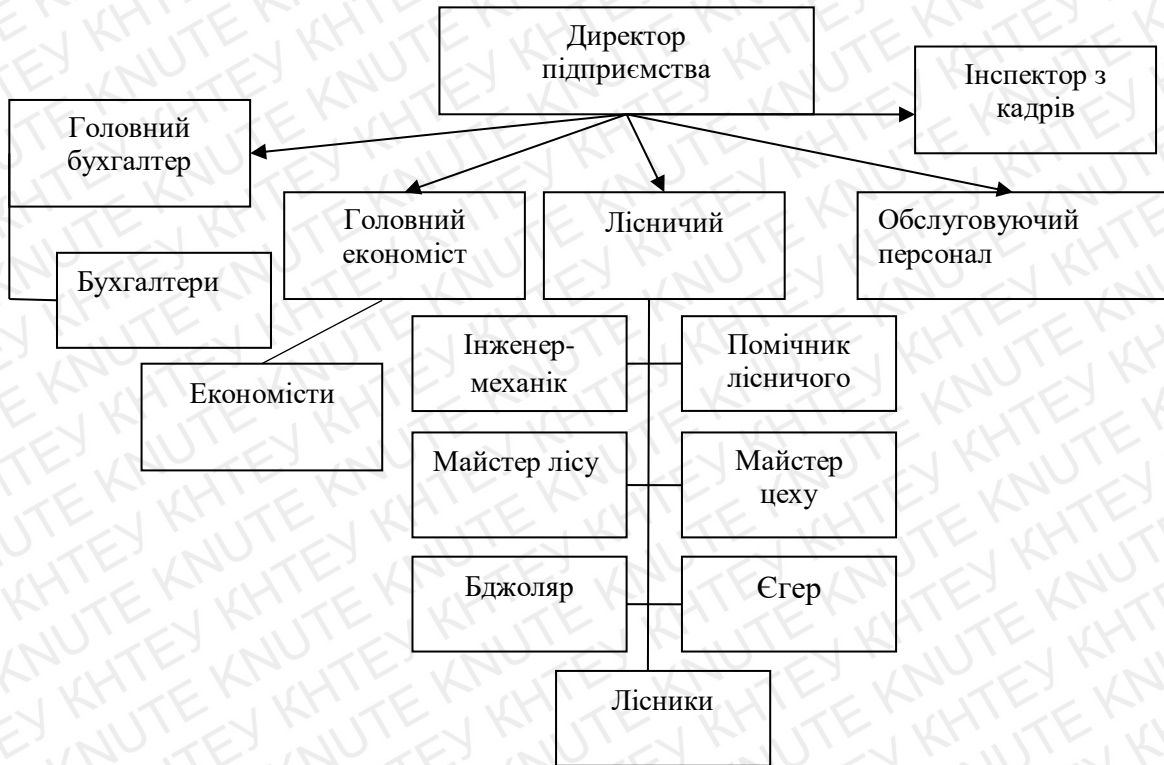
Директор підприємства

Інспектор з кадрів

Головний бухгалтер

Бухгалтери

Головний економіст

Економісти

Лісничий

Обслуговуючий персонал

Інженер-механік

Помічник лісничого

Майстер лісу

Майстер цеху

Бджоляр

Єгер

Лісники

KHTEY KNUTE